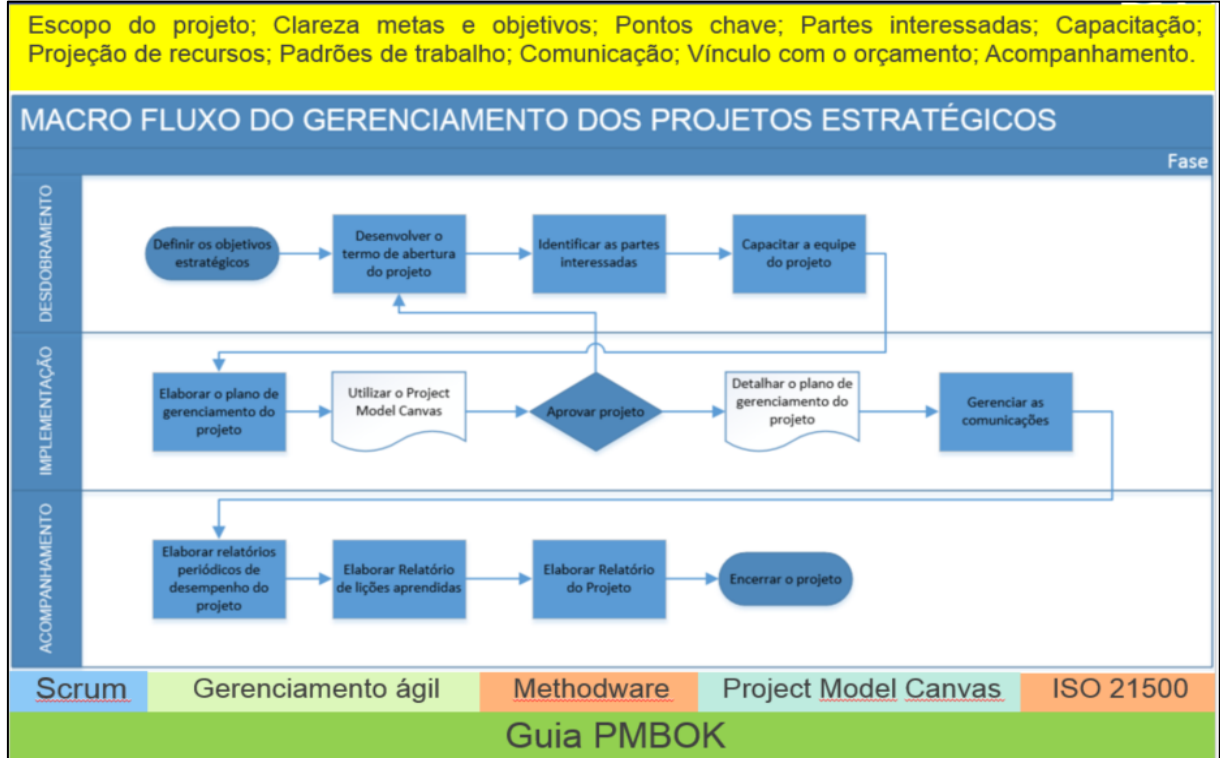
Escopo do projeto; Clareza metas e objetivos; Pontos chave; Partes interessadas; Capacitação; Projeção de recursos; Padrões de trabalho; Comunicação; Vínculo com o orçamento; Acompanhamento.

MACRO FLUXO DO GERENCIAMENTO DOS PROJETOS ESTRATÉGICOS

Fase

DESDOBRAMENTO

Definir os objetivos estratégicos

Desenvolver o termo de abertura do projeto

Identificar as partes interessadas

Capacitar a equipe do projeto

IMPLEMENTAÇÃO

Elaborar o plano de gerenciamento do projeto

Utilizar o Project Model Canvas

Aprovar projeto

Detalhar o plano de gerenciamento do projeto

Gerenciar as comunicações

ACOMPANHAMENTO

Elaborar relatórios periódicos de desempenho do projeto

Elaborar Relatório de lições aprendidas

Elaborar Relatório do Projeto

Encerrar o projeto

| Scrum | Gerenciamento ágil | Methodware | Project Model Canvas | ISO 21500 |
|---|---|---|---|---|

Guia PMBOK